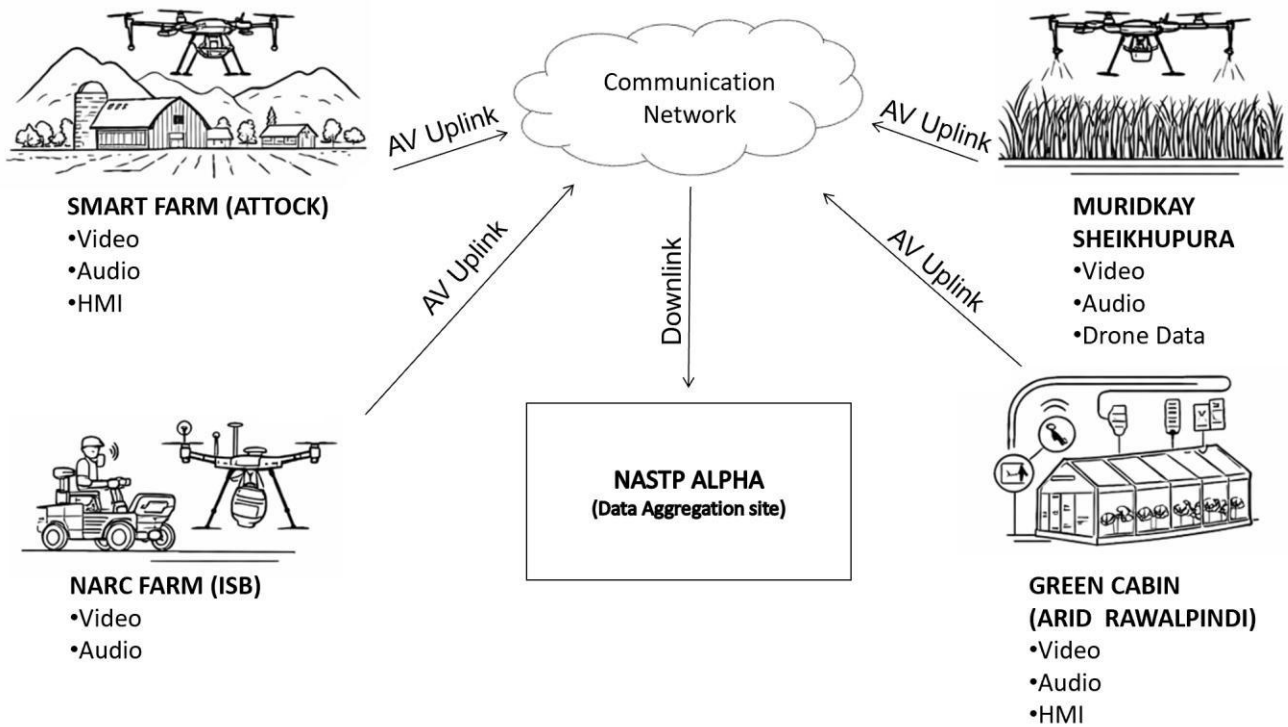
Communication Network

AV Uplink

AV Uplink

SMART FARM (ATTOCK)
•Video
•Audio
•HMI

AV Uplink

Downlink

AV Uplink

MURIDKAY SHEIKHUPURA
•Video
•Audio
•Drone Data

NASTP ALPHA
(Data Aggregation site)

NARC FARM (ISB)
•Video
•Audio

GREEN CABIN (ARID RAWALPINDI)
•Video
•Audio
•HMI